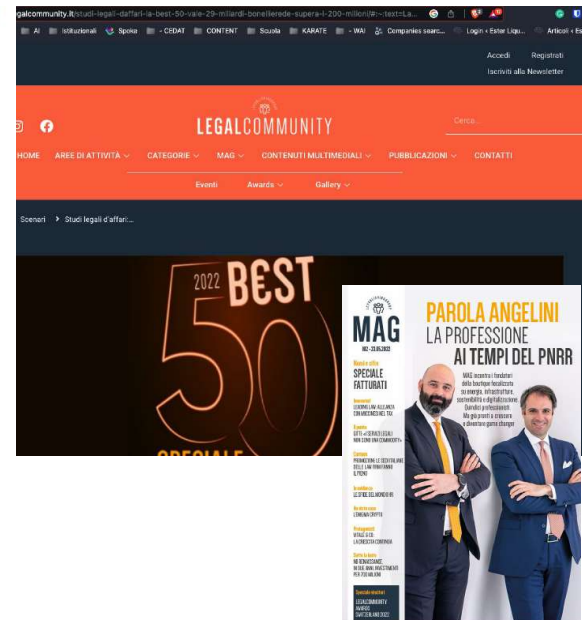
galcommunity.it/studi-legali-daffari-la-best-50-vale-29-miliardi-bonellierede-supera-i-200-milioni/#:~:text=La...

AI Istituzionali Spoke - CEDAT CONTENT Scuola KARATE - WAI Companies searc... Login • Ester Liqu... Articoli • Es

Accedi Registrati
Iscriviti alla Newsletter

LEGALCOMMUNITY

Cerca...

HOME AREE DI ATTIVITÀ CATEGORIE MAG CONTENUTI MULTIMEDIALI PUBBLICAZIONI CONTATTI

Eventi Awards Gallery

Scenari > Studi legali d'affari...

2022 BEST 50
SPECIALE

MAG
N.182 - 23.05.2022

Numero alto
SPECIALE FATTURATI

PAROLA ANGELINI
LA PROFESSIONE
AI TEMPI DEL PNRR

MAG incontra i fondatori della boutique focalizzata su energia, infrastrutture, sostenibilità e digitalizzazione. Quindici professionisti. Ma già pronti a crescere e diventare game changer

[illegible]